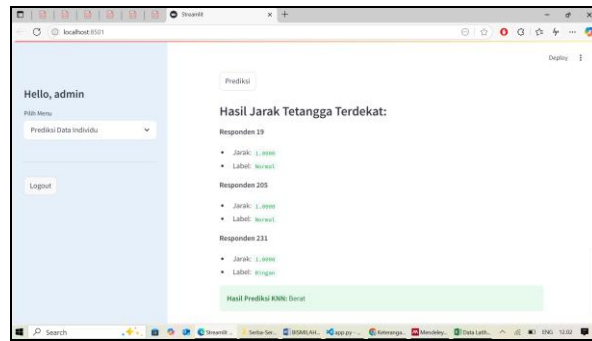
Streamlit
localhost:8501
Deploy

Hello, admin
Pilih Menu
Prediksi Data Individu
Logout

Prediksi

Hasil Jarak Tetangga Terdekat:

Responden 19
- Jarak: 1.0000
- Label: Normal

Responden 205
- Jarak: 1.0000
- Label: Normal

Responden 231
- Jarak: 1.0000
- Label: Ringan

Hasil Prediksi KNN: Berat

Search
Streamlit
Setia-Ser...
BISMILLAH...
app.py - ...
Keterangan...
Mendeley...
Data Latih...
ENG 12:02